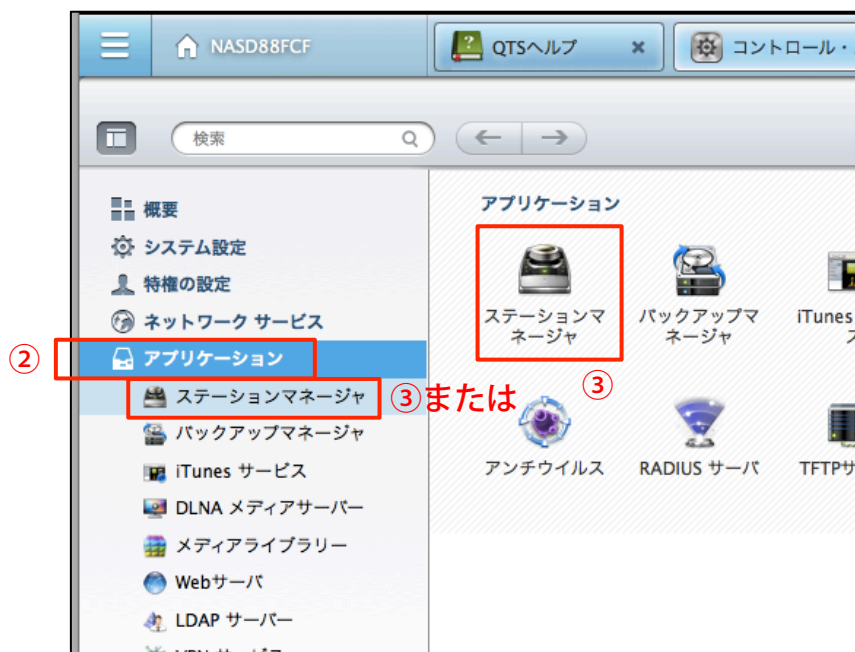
NASD88FCF

QTSヘルプ ×

コントロール・

検索

概要
システム設定
特権の設定
ネットワーク サービス
② アプリケーション
ステーションマネージャ ③または
バックアップマネージャ
iTunes サービス
DLNA メディアサーバー
メディアライブラリー
Webサーバ
LDAP サーバー

アプリケーション

ステーションマネージャ
バックアップマネージャ
iTunes
③
アンチウイルス
RADIUS サーバ
TFTPサ